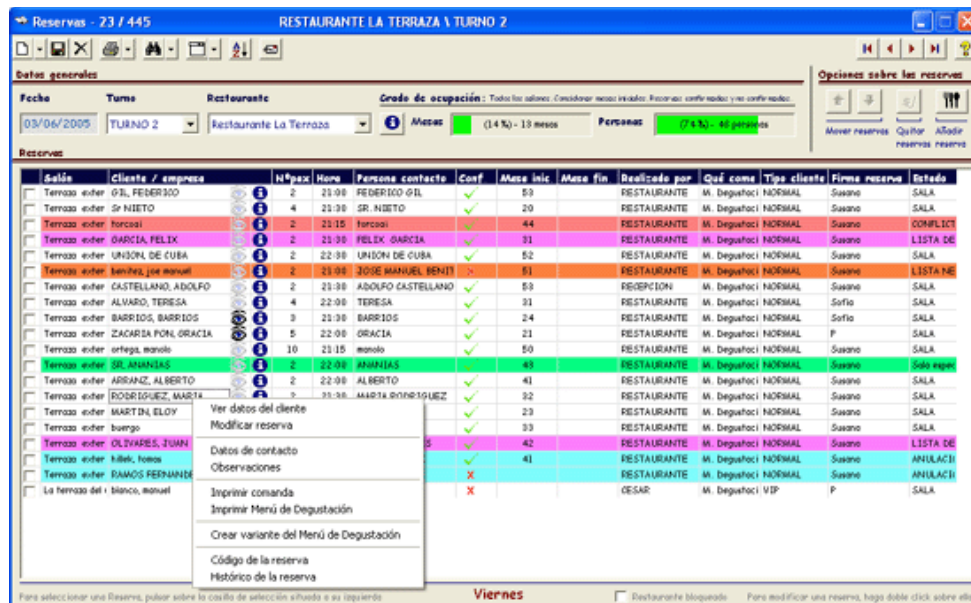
Reservas - 23 / 445 RESTAURANTE LA TERRAZA \ TURNO 2

Datos generales

Fecha 03/06/2005
Turno TURNO 2
Restaurante Restaurante La Terraza
Grado de ocupación: Todos los salones. Considerar mesas iniciales. Reservas confirmadas y no confirmadas.
Mesas (14 %) - 13 mesas
Personas (7 %) - 40 personas

Opciones sobre las reservas
Mover reservas Quitar reservas Añadir reserva

Reservas

| Salón | Cliente / empresa | | Nºpax | Hora | Persona contacto | Conf | Mesa inic | Mesa fin | Realizado por | Qué come | Tipo cliente | Firma reserva | Estado |
|---|---|---|---|---|---|---|---|---|---|---|---|---|---|
| Terraza exter | GIL, FEDERICO | | 2 | 21:00 | FEDERICO GIL | ✓ | 53 | | RESTAURANTE | M. Degustaci | NORMAL | Susana | SALA |
| Terraza exter | Sr NIETO | | 4 | 21:30 | SR. NIETO | ✓ | 20 | | RESTAURANTE | M. Degustaci | NORMAL | Susana | SALA |
| Terraza exter | forcaai | | 2 | 21:15 | forcaai | ✓ | 44 | | RESTAURANTE | M. Degustaci | NORMAL | Susana | CONFLICT |
| Terraza exter | GARCIA, FELIX | | 2 | 21:30 | FELIX GARCIA | ✓ | 31 | | RESTAURANTE | M. Degustaci | NORMAL | Susana | LISTA DE |
| Terraza exter | UNION, DE CUBA | | 2 | 22:00 | UNION DE CUBA | ✓ | 52 | | RESTAURANTE | M. Degustaci | NORMAL | Susana | SALA |
| Terraza exter | benitez, joe manuel | | 2 | 21:00 | JOSE MANUEL BENIT | ✗ | 51 | | RESTAURANTE | M. Degustaci | NORMAL | Susana | LISTA NE |
| Terraza exter | CASTELLANO, ADOLFO | | 2 | 21:30 | ADOLFO CASTELLANO | ✓ | 53 | | RECEPCION | M. Degustaci | NORMAL | Susana | SALA |
| Terraza exter | ALVARO, TERESA | | 4 | 22:00 | TERESA | ✓ | 31 | | RESTAURANTE | M. Degustaci | NORMAL | Sofia | SALA |
| Terraza exter | BARRIOS, BARRIOS | | 3 | 21:30 | BARRIOS | ✓ | 24 | | RESTAURANTE | M. Degustaci | NORMAL | Sofia | SALA |
| Terraza exter | ZACARIA PON, GRACIA | | 5 | 22:00 | GRACIA | ✓ | 21 | | RESTAURANTE | M. Degustaci | NORMAL | P | SALA |
| Terraza exter | ortega, manolo | | 10 | 21:15 | manolo | ✓ | 50 | | RESTAURANTE | M. Degustaci | NORMAL | Susana | SALA |
| Terraza exter | SR. ANANIAS | | 2 | 22:00 | ANANIAS | ✓ | 43 | | RESTAURANTE | M. Degustaci | NORMAL | Susana | Sala espe |
| Terraza exter | ARRANZ, ALBERTO | | 2 | 22:00 | ALBERTO | ✓ | 41 | | RESTAURANTE | M. Degustaci | NORMAL | Susana | SALA |
| Terraza exter | RODRIGUEZ, MARIA | | 2 | 21:30 | MARIA RODRIGUEZ | ✓ | 32 | | RESTAURANTE | M. Degustaci | NORMAL | Susana | SALA |
| Terraza exter | MARTIN, ELOY | | | | | ✓ | 23 | | RESTAURANTE | M. Degustaci | NORMAL | Susana | SALA |
| Terraza exter | buergo | | | | | ✓ | 33 | | RESTAURANTE | M. Degustaci | NORMAL | Susana | SALA |
| Terraza exter | OLIVARES, JUAN | | | | S | ✓ | 42 | | RESTAURANTE | M. Degustaci | NORMAL | Susana | LISTA DE |
| Terraza exter | hillek, tomas | | | | | ✓ | 41 | | RESTAURANTE | M. Degustaci | NORMAL | Susana | ANULACI |
| Terraza exter | RAMOS FERNANDE | | | | | ✗ | | | RESTAURANTE | M. Degustaci | NORMAL | Susana | ANULACI |
| La terraza del | blanco, manuel | | | | | ✗ | | | CESAR | M. Degustaci | VIP | P | SALA |

Ver datos del cliente
Modificar reserva
Datos de contacto
Observaciones
Imprimir comanda
Imprimir Menú de Degustación
Crear variante del Menú de Degustación
Código de la reserva
Histórico de la reserva

Para seleccionar una Reserva, pulsar sobre la casilla de selección situada a su izquierda
Viernes
Restaurante bloqueado
Para modificar una reserva, haga doble click sobre ella